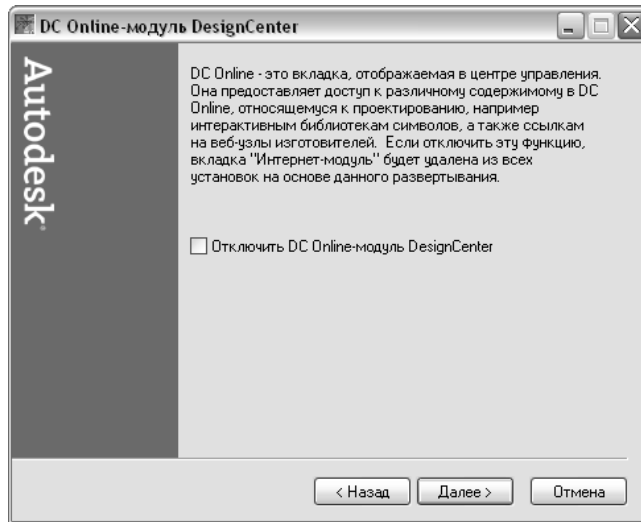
DC Online-модуль DesignCenter

Autodesk

DC Online - это вкладка, отображаемая в центре управления. Она предоставляет доступ к различному содержимому в DC Online, относящемуся к проектированию, например интерактивным библиотекам символов, а также ссылкам на веб-узлы изготовителей. Если отключить эту функцию, вкладка "Интернет-модуль" будет удалена из всех установок на основе данного развертывания.

Отключить DC Online-модуль DesignCenter

< Назад
Далее >
Отмена